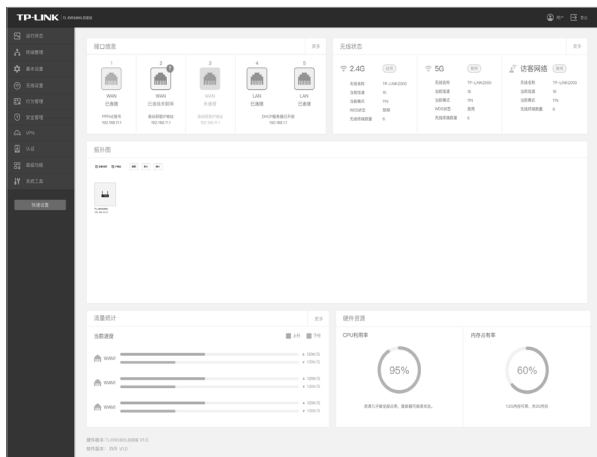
TP-LINK

运行状态
网络管理
基本设置
无线设置
行为管理
安全管理
VPN
认证
高级功能
系统工具
快速设置

接口信息
更多
1
WAN
已连接
2
WAN
已连接未联网
3
WAN
未连接
4
LAN
已连接
5
LAN
已连接

无线状态
更多
2.4G
5G
访客网络

拓扑图

流量统计
更多
当前速度
WAN1
WAN2
WAN3

硬件资源
CPU利用率
95%
内存占用率
60%

硬件版本：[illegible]
软件版本：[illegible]